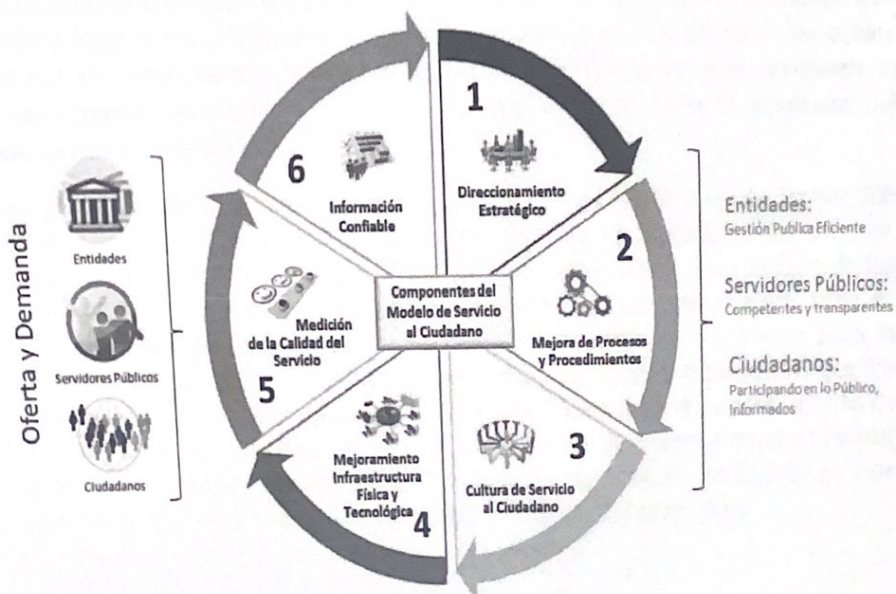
Oferta y Demanda

Entidades

Servidores Públicos

Ciudadanos

1

Direccionamiento Estratégico

2

Mejora de Procesos y Procedimientos

3

Cultura de Servicio al Ciudadano

4

Mejoramiento Infraestructura Física y Tecnológica

5

Medición de la Calidad del Servicio

6

Información Confiable

Componentes del Modelo de Servicio al Ciudadano

Entidades:
Gestión Publica Eficiente

Servidores Públicos:
Competentes y transparentes

Ciudadanos:
Participando en lo Público, Informados